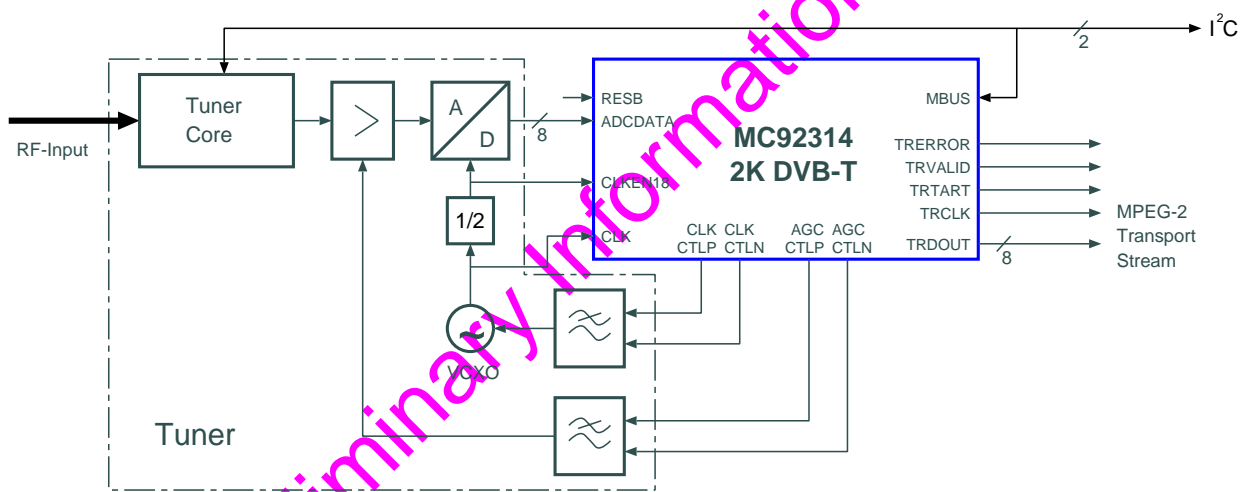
$I^2C$
2
Tuner Core
RF-Input
A
D
8
1/2
VCXO
Tuner
RESB
ADCDATA
CLKEN18
CLK
MC92314
2K DVB-T
MBUS
TRERROR
TRVALID
TRTART
TRCLK
TRDOUT
8
CLK CTLP
CLK CTLN
AGC CTLP
AGC CTLN
MPEG-2 Transport Stream
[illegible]liminary Information